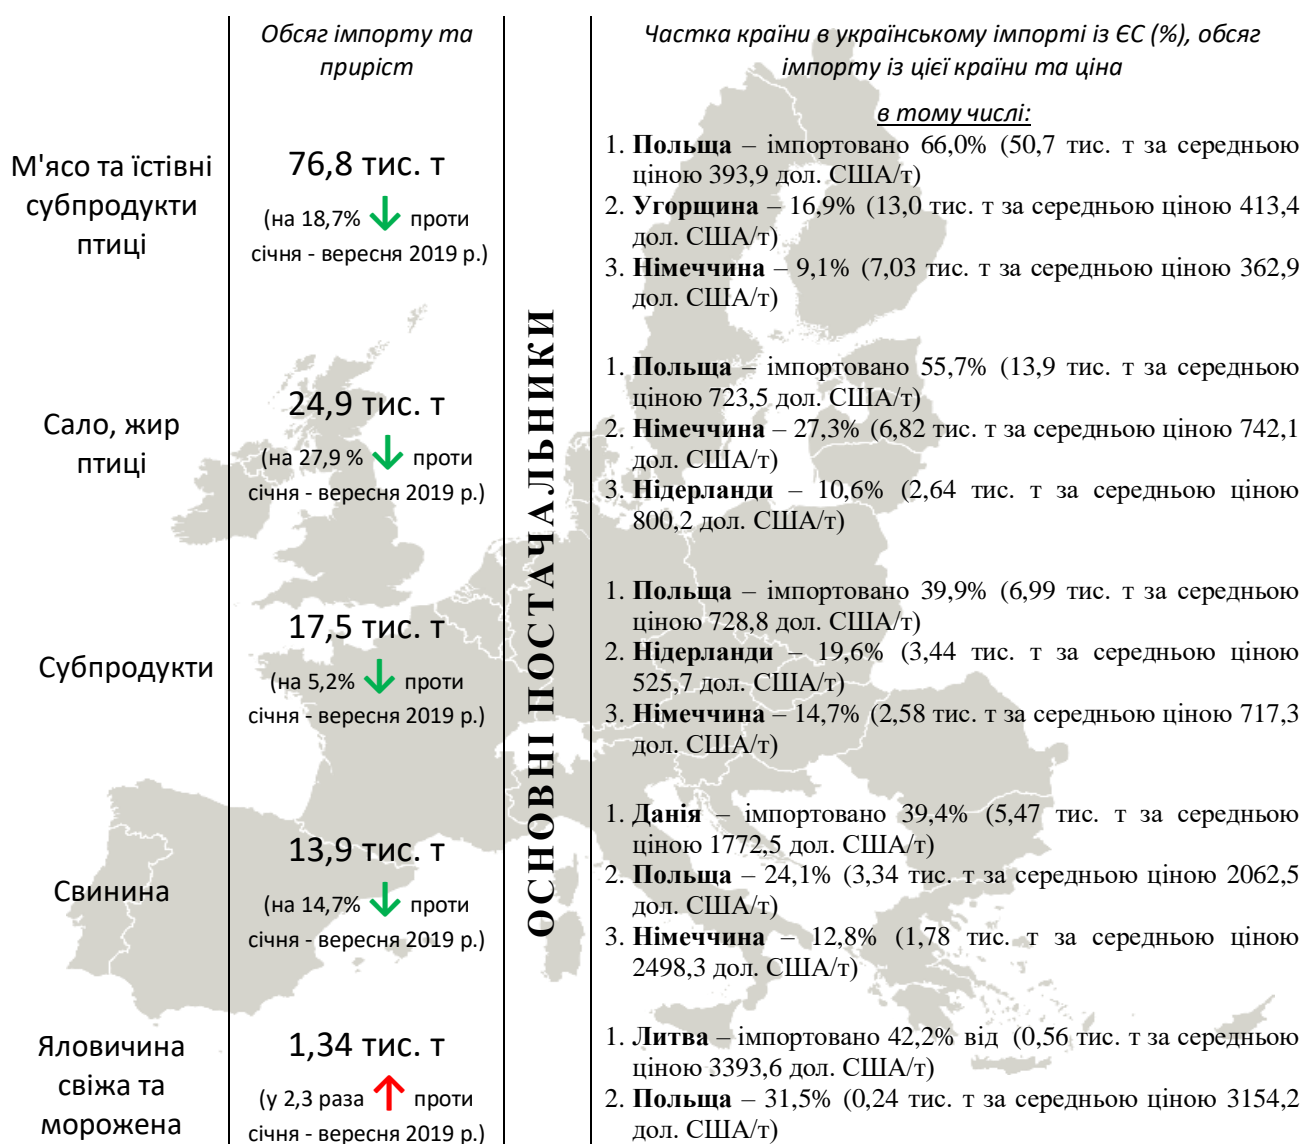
Обсяг імпорту та приріст

Частка країни в українському імпорті із ЄС (%), обсяг імпорту із цієї країни та ціна

в тому числі:

ОСНОВНІ ПОСТАЧАЛЬНИКИ

| | Обсяг імпорту та приріст | |
|---|---|---|
| М'ясо та їстівні субпродукти птиці | 76,8 тис. т (на 18,7% проти січня - вересня 2019 р.) | 1. **Польща** – імпортовано 66,0% (50,7 тис. т за середньою ціною 393,9 дол. США/т) 2. **Угорщина** – 16,9% (13,0 тис. т за середньою ціною 413,4 дол. США/т) 3. **Німеччина** – 9,1% (7,03 тис. т за середньою ціною 362,9 дол. США/т) |
| Сало, жир птиці | 24,9 тис. т (на 27,9 % проти січня - вересня 2019 р.) | 1. **Польща** – імпортовано 55,7% (13,9 тис. т за середньою ціною 723,5 дол. США/т) 2. **Німеччина** – 27,3% (6,82 тис. т за середньою ціною 742,1 дол. США/т) 3. **Нідерланди** – 10,6% (2,64 тис. т за середньою ціною 800,2 дол. США/т) |
| Субпродукти | 17,5 тис. т (на 5,2% проти січня - вересня 2019 р.) | 1. **Польща** – імпортовано 39,9% (6,99 тис. т за середньою ціною 728,8 дол. США/т) 2. **Нідерланди** – 19,6% (3,44 тис. т за середньою ціною 525,7 дол. США/т) 3. **Німеччина** – 14,7% (2,58 тис. т за середньою ціною 717,3 дол. США/т) |
| Свинина | 13,9 тис. т (на 14,7% проти січня - вересня 2019 р.) | 1. **Данія** – імпортовано 39,4% (5,47 тис. т за середньою ціною 1772,5 дол. США/т) 2. **Польща** – 24,1% (3,34 тис. т за середньою ціною 2062,5 дол. США/т) 3. **Німеччина** – 12,8% (1,78 тис. т за середньою ціною 2498,3 дол. США/т) |
| Яловичина свіжа та морожена | 1,34 тис. т (у 2,3 раза проти січня - вересня 2019 р.) | 1. **Литва** – імпортовано 42,2% від (0,56 тис. т за середньою ціною 3393,6 дол. США/т) 2. **Польща** – 31,5% (0,24 тис. т за середньою ціною 3154,2 дол. США/т) |